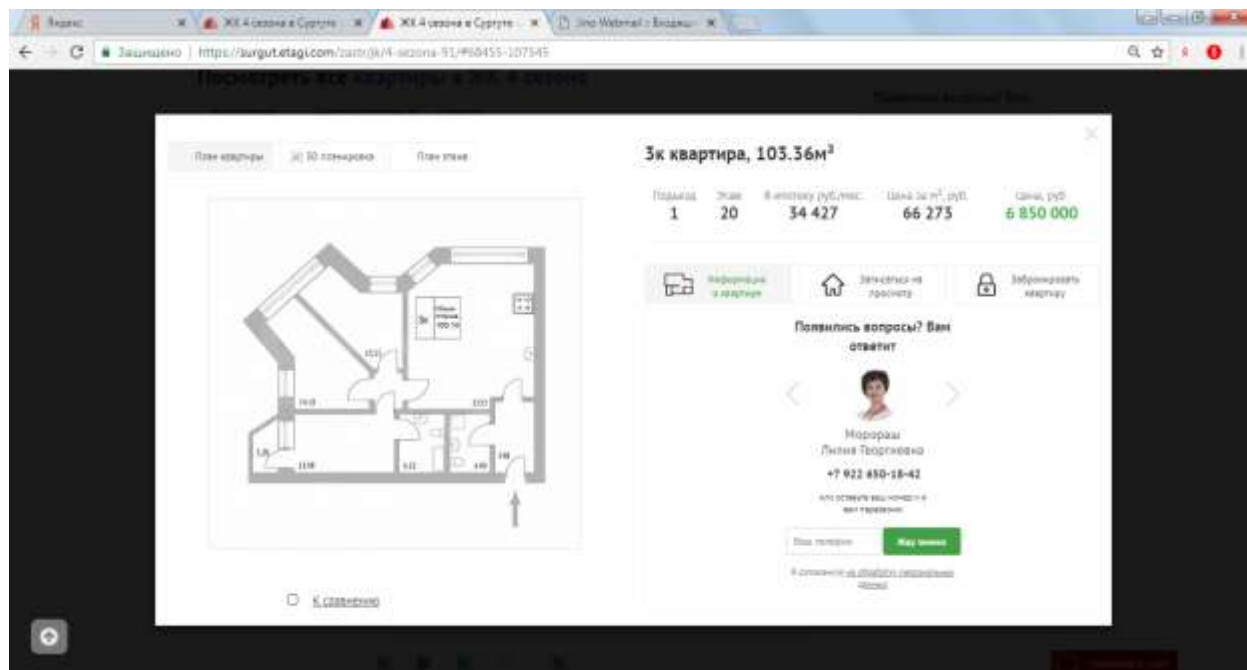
Яндекс
ЖК 4 сезона в Сургуте
ЖК 4 сезона в Сургуте
Jino Webmail :: Входящ
Защищено | https://surgut.etagi.com/zastr/jk/4-sezona-91/#68455-107545

Посмотреть все квартиры в ЖК 4 сезона

План квартиры
3D планировка
План этажа

3к
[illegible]
103.36

13.21
14.8
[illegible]
1.25
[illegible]
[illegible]
4.40
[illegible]

К сравнению

3к квартира, 103.36м²

| Подъезд | Этаж | В ипотеку (руб./мес. | Цена за м², руб. | Цена, руб. |
|---|---|---|---|---|
| 1 | 20 | 34 427 | 66 273 | 6 850 000 |

Информация о квартире
Записаться на просмотр
Забронировать квартиру

Появились вопросы? Вам ответит

Морорашь
Лилия Георгиевна
+7 922 650-18-42
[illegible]

Ваш телефон
Жду звонка

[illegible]